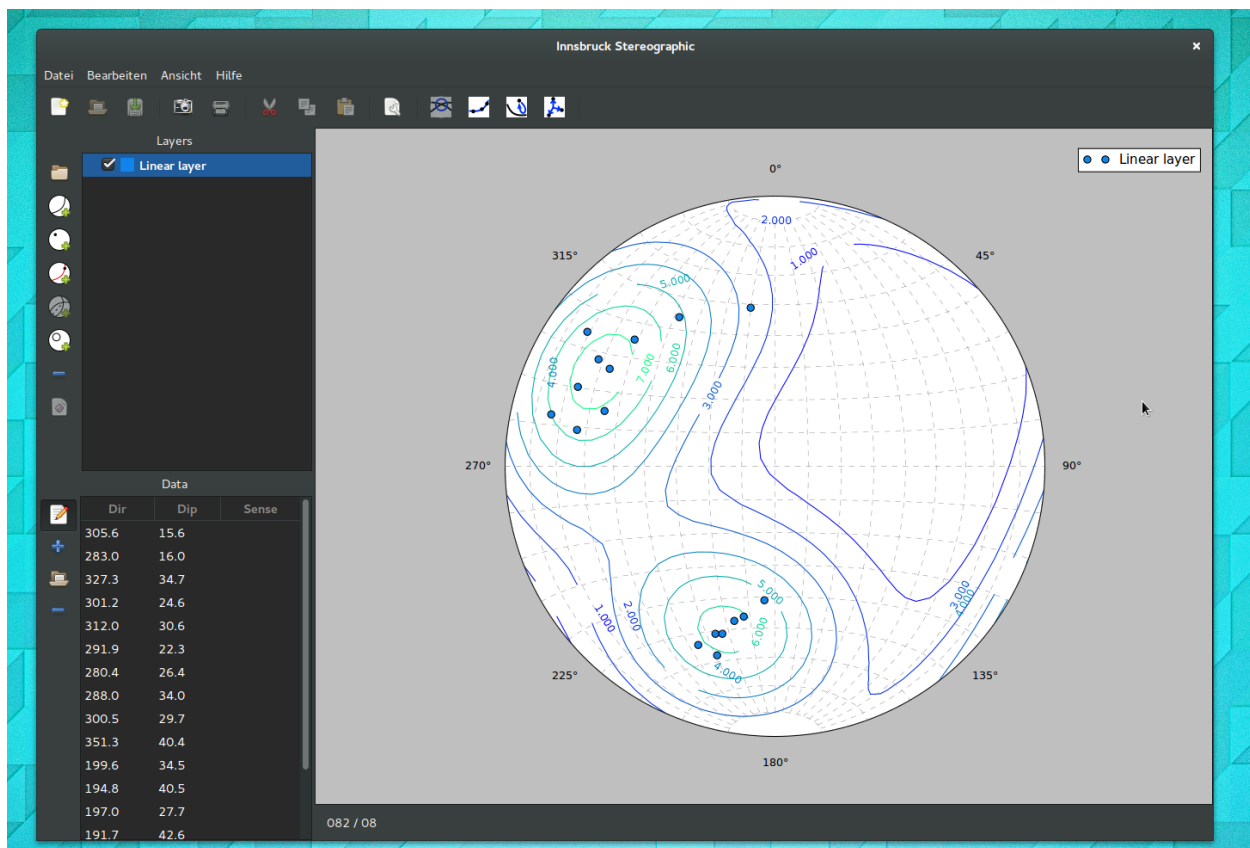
Innsbruck Stereographic

Datei Bearbeiten Ansicht Hilfe

Layers

Linear layer

Data

| Dir | Dip | Sense |
|---|---|---|
| 305.6 | 15.6 | |
| 283.0 | 16.0 | |
| 327.3 | 34.7 | |
| 301.2 | 24.6 | |
| 312.0 | 30.6 | |
| 291.9 | 22.3 | |
| 280.4 | 26.4 | |
| 288.0 | 34.0 | |
| 300.5 | 29.7 | |
| 351.3 | 40.4 | |
| 199.6 | 34.5 | |
| 194.8 | 40.5 | |
| 197.0 | 27.7 | |
| 191.7 | 42.6 | |

Linear layer

0°
45°
90°
135°
180°
225°
270°
315°

2.000
1.000
5.000
7.000
6.000
4.000
3.000
5.000
6.000
4.000
2.000
1.000
3.000
4.000

082 / 08